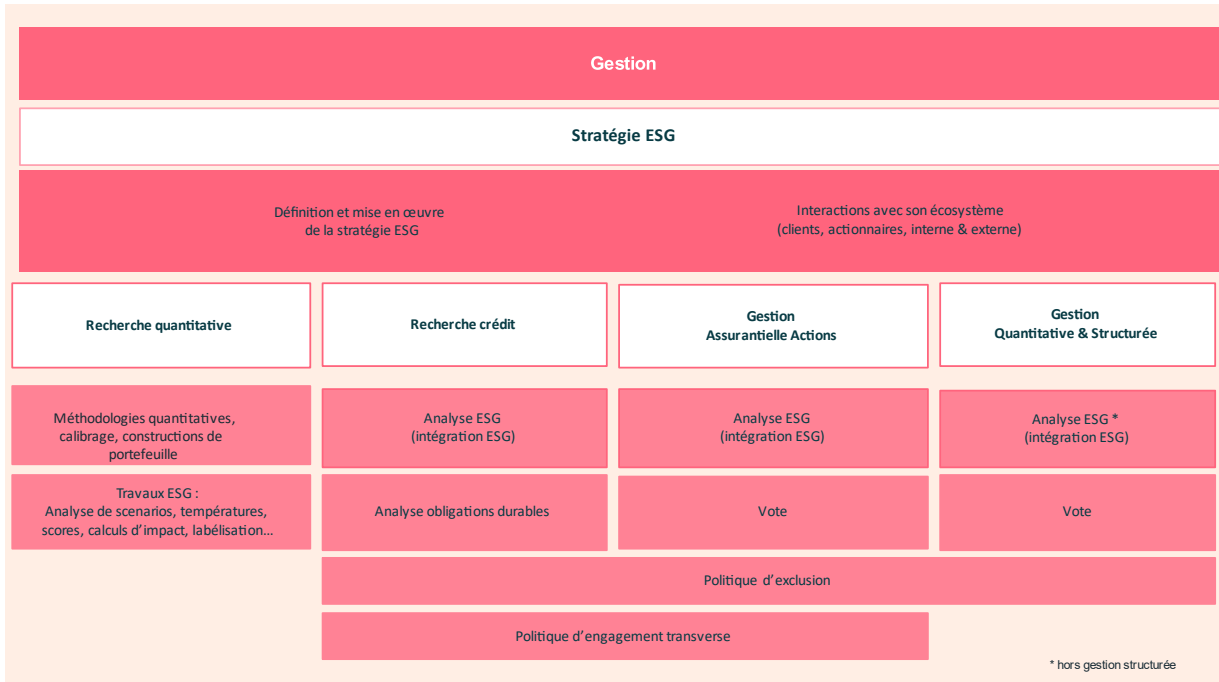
Gestion

Stratégie ESG

Définition et mise en œuvre de la stratégie ESG

Interactions avec son écosystème (clients, actionnaires, interne & externe)

Recherche quantitative

Recherche crédit

Gestion Assurantielle Actions

Gestion Quantitative & Structurée

Méthodologies quantitatives, calibrage, constructions de portefeuille

Analyse ESG (intégration ESG)

Analyse ESG (intégration ESG)

Analyse ESG * (intégration ESG)

Travaux ESG : Analyse de scenarios, températures, scores, calculs d'impact, labélisation…

Analyse obligations durables

Vote

Vote

Politique d'exclusion

Politique d'engagement transverse

* hors gestion structurée